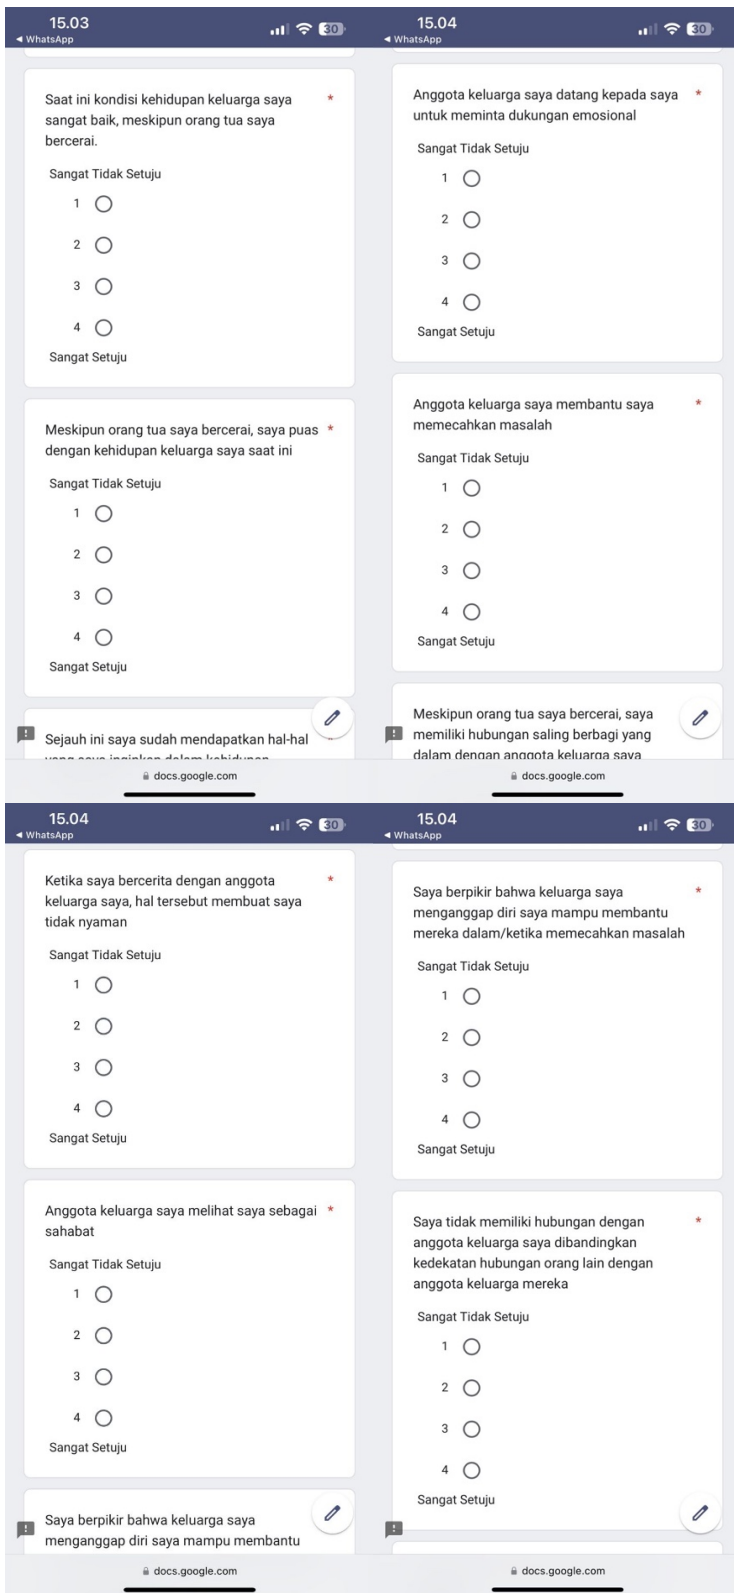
15.03
◀ WhatsApp
30

Saat ini kondisi kehidupan keluarga saya sangat baik, meskipun orang tua saya bercerai. *

Sangat Tidak Setuju
1
2
3
4
Sangat Setuju

Meskipun orang tua saya bercerai, saya puas dengan kehidupan keluarga saya saat ini *

Sangat Tidak Setuju
1
2
3
4
Sangat Setuju

Sejauh ini saya sudah mendapatkan hal-hal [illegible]

docs.google.com

15.04
◀ WhatsApp
30

Anggota keluarga saya datang kepada saya untuk meminta dukungan emosional *

Sangat Tidak Setuju
1
2
3
4
Sangat Setuju

Anggota keluarga saya membantu saya memecahkan masalah *

Sangat Tidak Setuju
1
2
3
4
Sangat Setuju

Meskipun orang tua saya bercerai, saya memiliki hubungan saling berbagi yang dalam dengan anggota keluarga saya

docs.google.com

15.04
◀ WhatsApp
30

Ketika saya bercerita dengan anggota keluarga saya, hal tersebut membuat saya tidak nyaman *

Sangat Tidak Setuju
1
2
3
4
Sangat Setuju

Anggota keluarga saya melihat saya sebagai sahabat *

Sangat Tidak Setuju
1
2
3
4
Sangat Setuju

Saya berpikir bahwa keluarga saya menganggap diri saya mampu membantu

docs.google.com

15.04
◀ WhatsApp
30

Saya berpikir bahwa keluarga saya menganggap diri saya mampu membantu mereka dalam/ketika memecahkan masalah *

Sangat Tidak Setuju
1
2
3
4
Sangat Setuju

Saya tidak memiliki hubungan dengan anggota keluarga saya dibandingkan kedekatan hubungan orang lain dengan anggota keluarga mereka *

Sangat Tidak Setuju
1
2
3
4
Sangat Setuju

docs.google.com